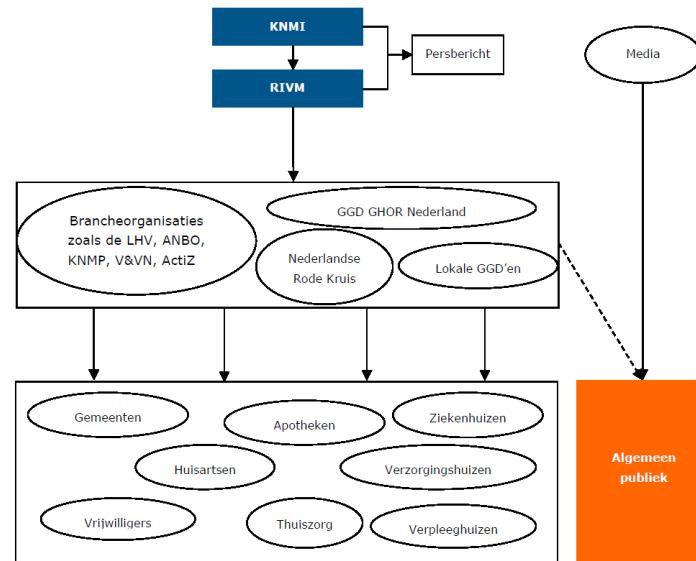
KNMI

RIVM

Persbericht

Media

Brancheorganisaties zoals de LHV, ANBO, KNMP, V&VN, ActiZ

GGD GHOR Nederland

Nederlandse Rode Kruis

Lokale GGD'en

Gemeenten

Apotheken

Ziekenhuizen

Huisartsen

Verzorgingshuizen

Vrijwilligers

Thuiszorg

Verpleeghuizen

Algemeen publiek